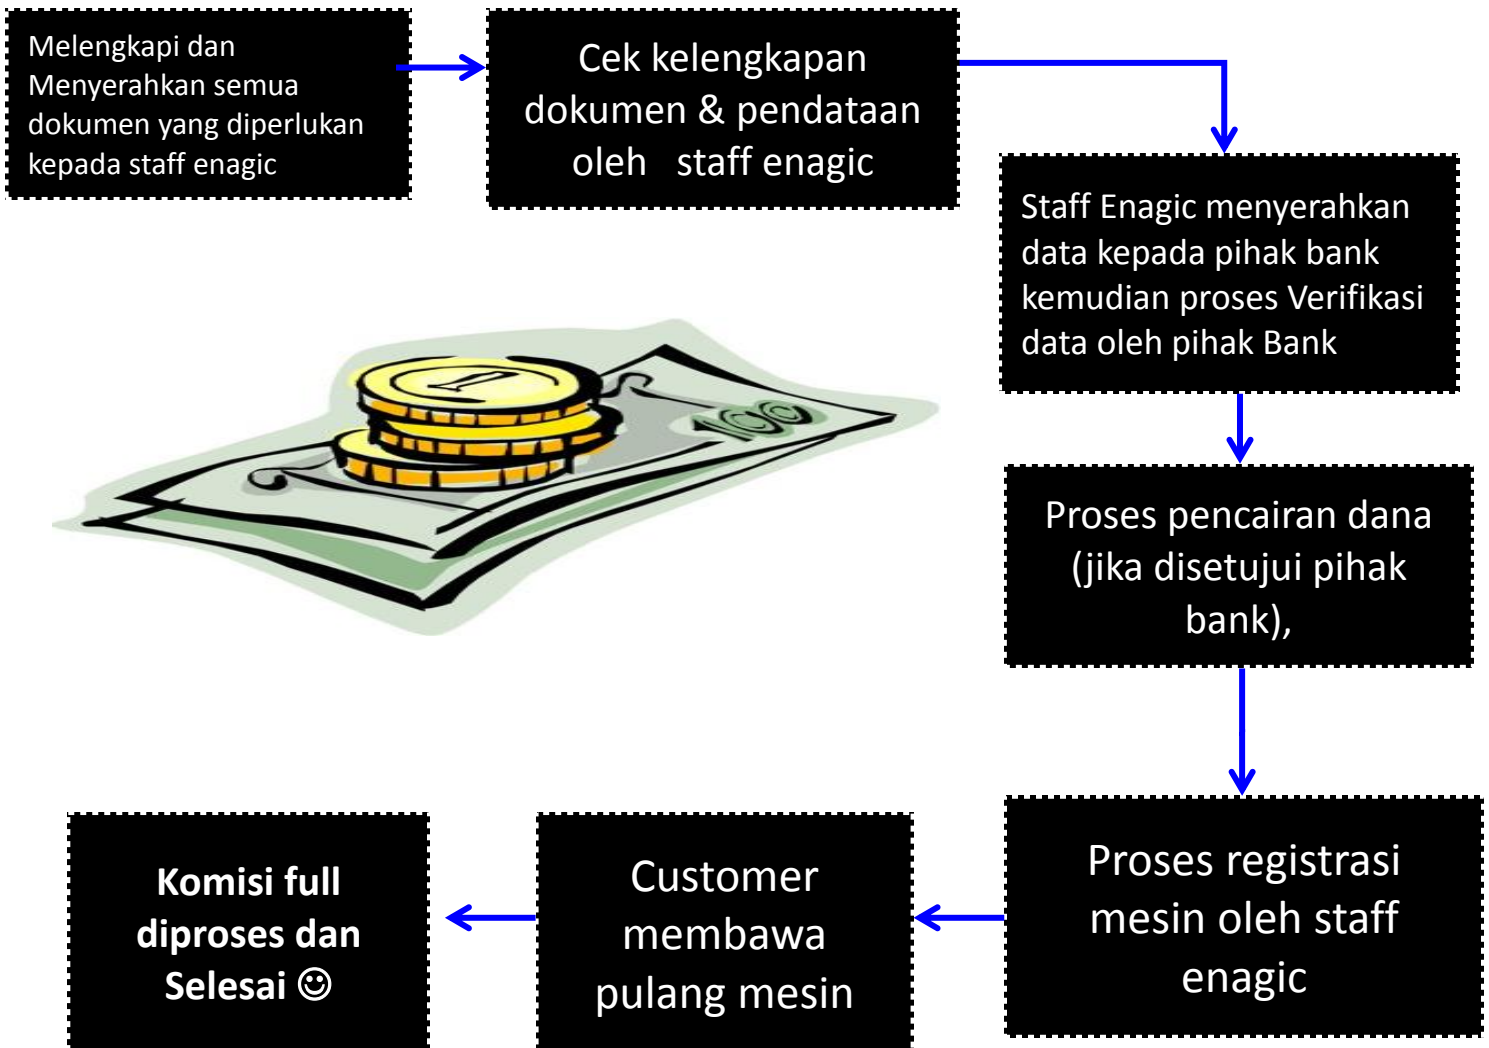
Melengkapi dan Menyerahkan semua dokumen yang diperlukan kepada staff enagic

Cek kelengkapan dokumen & pendataan oleh staff enagic

Staff Enagic menyerahkan data kepada pihak bank kemudian proses Verifikasi data oleh pihak Bank

Proses pencairan dana (jika disetujui pihak bank),

Proses registrasi mesin oleh staff enagic

Customer membawa pulang mesin

Komisi full diproses dan Selesai ☺

100